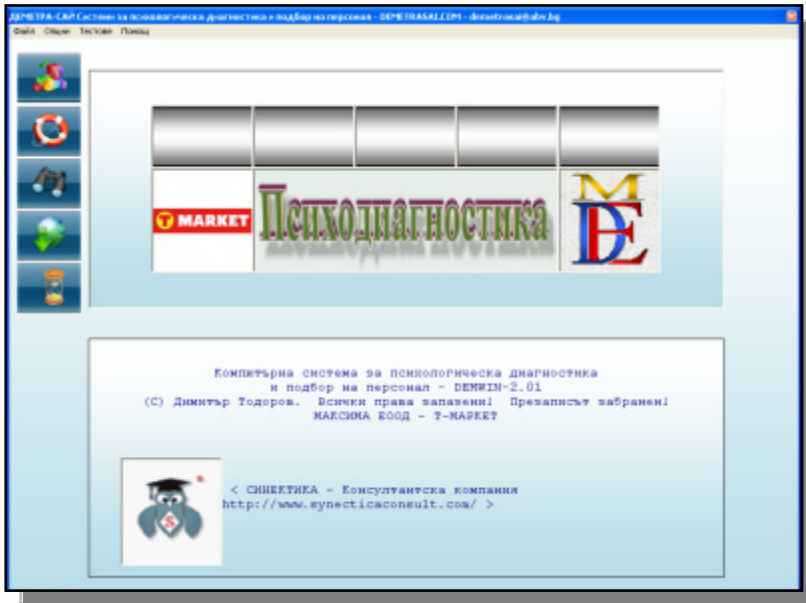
ДЕМЕТРА-САЙ Система за психологическа диагностика и подбор на персонал - DEMETRASAI.COM - demetrasai@abv.bg
Файл Общи Тестове Помощ

MARKET
Психодиагностика
ME

Компютърна система за психологическа диагностика
и подбор на персонал - DEMWIN-2.01
(C) Димитър Тодоров. Всички права запазени! Презаписът забранен!
МАКСИМА ЕООД - Т-МАРКЕТ

< СИНЕКТИКА - Консултантска компания
http://www.synecticaconsult.com/ >